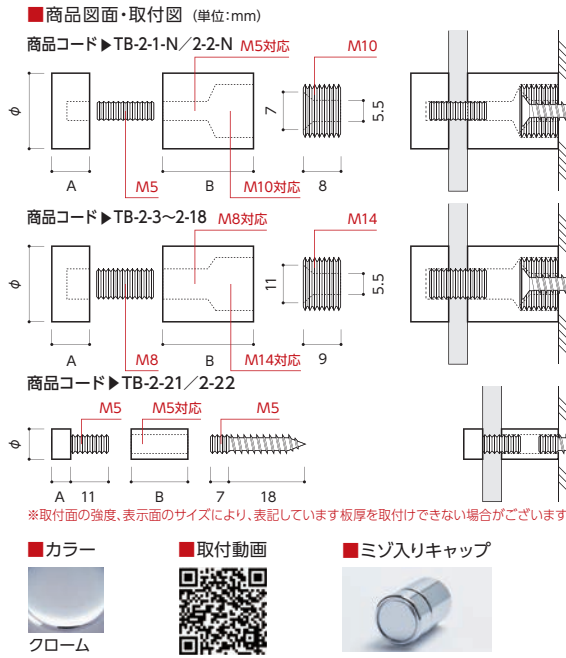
■商品図面・取付図 (単位:mm)

商品コード▶TB-2-1-N／2-2-N

M5対応
M10
$\phi$
7
5.5
A
M5
B
M10対応
8

商品コード▶TB-2-3～2-18

M8対応
M14
$\phi$
11
5.5
A
M8
B
M14対応
9

商品コード▶TB-2-21／2-22

M5
M5対応
M5
$\phi$
A
11
B
7
18

※取付面の強度、表示面のサイズにより、表記しています板厚を取付けできない場合がございます

■カラー
クローム

■取付動画

■ミゾ入りキャップ